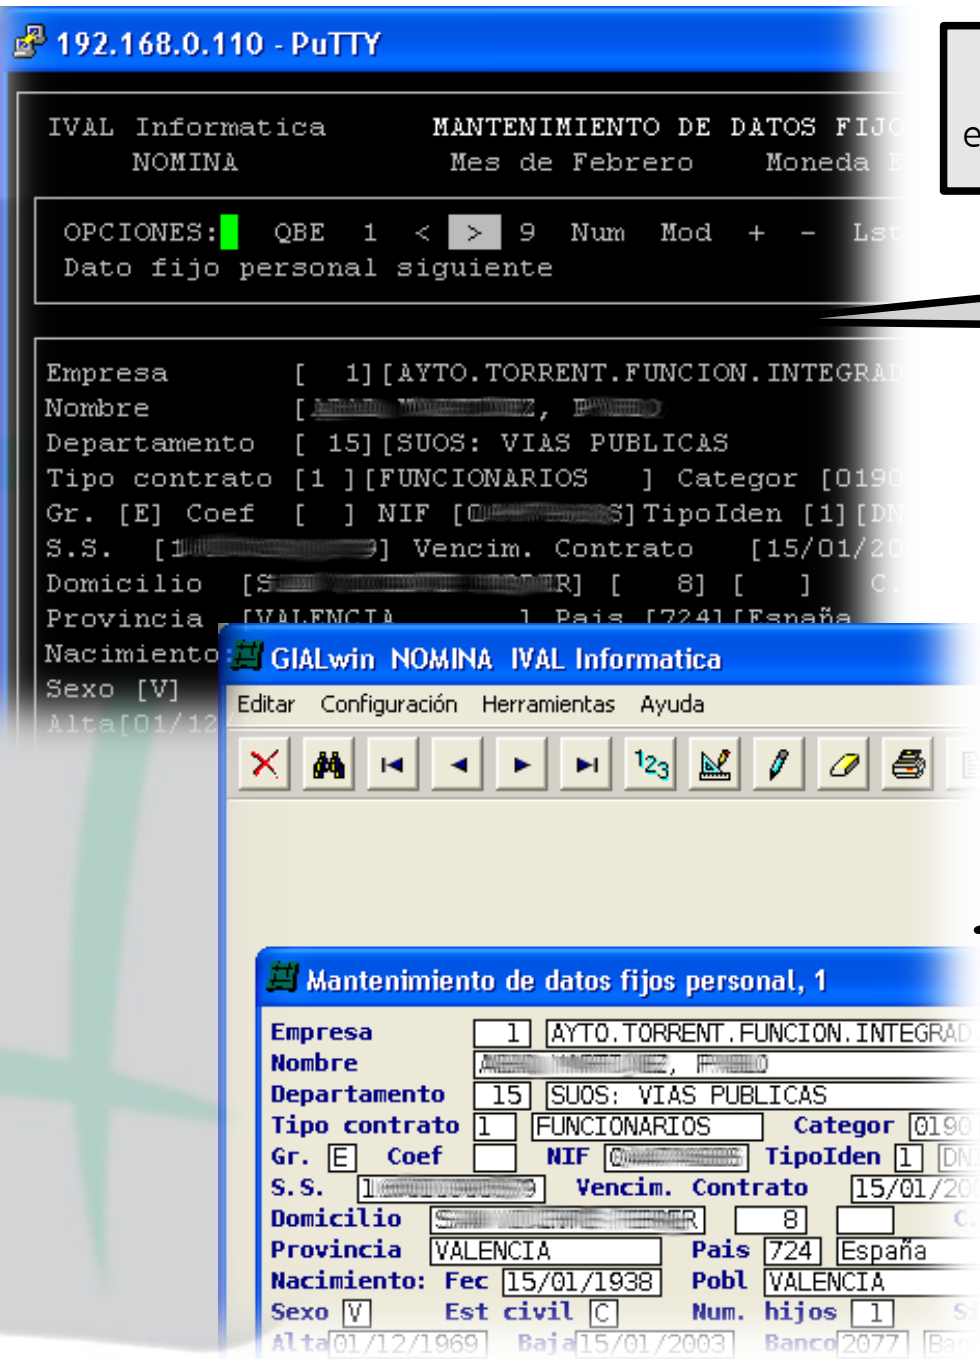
192.168.0.110 - PuTTY

IVAL Informatica MANTENIMIENTO DE DATOS FIJO
NOMINA Mes de Febrero Moneda E

OPCIONES: QBE 1 < > 9 Num Mod + - Lst
Dato fijo personal siguiente

Empresa [ 1][AYTO.TORRENT.FUNCION.INTEGRAD
Nombre [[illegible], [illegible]
Departamento [ 15][SUOS: VIAS PUBLICAS
Tipo contrato [1 ][FUNCIONARIOS ] Categor [0190
Gr. [E] Coef [ ] NIF [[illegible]S]TipoIden [1][DN
S.S. [1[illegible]9] Vencim. Contrato [15/01/20
Domicilio [S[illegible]R] [ 8] [ ] C
Provincia [VALENCIA ] Pais [724][España
Nacimiento
Sexo [V]
Alta[01/12

e

GIALwin NOMINA IVAL Informatica
Editar Configuración Herramientas Ayuda

Mantenimiento de datos fijos personal, 1
Empresa 1 AYTO.TORRENT.FUNCION.INTEGRAD
Nombre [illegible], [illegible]
Departamento 15 SUOS: VIAS PUBLICAS
Tipo contrato 1 FUNCIONARIOS Categor 0190
Gr. E Coef NIF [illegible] TipoIden 1 DN
S.S. 1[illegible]9 Vencim. Contrato 15/01/20
Domicilio S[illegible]R 8 C
Provincia VALENCIA Pais 724 España
Nacimiento: Fec 15/01/1938 Pobl VALENCIA
Sexo V Est civil C Num. hijos 1 S
Alta 01/12/1969 Baja 15/01/2003 Banco 2077 Ba